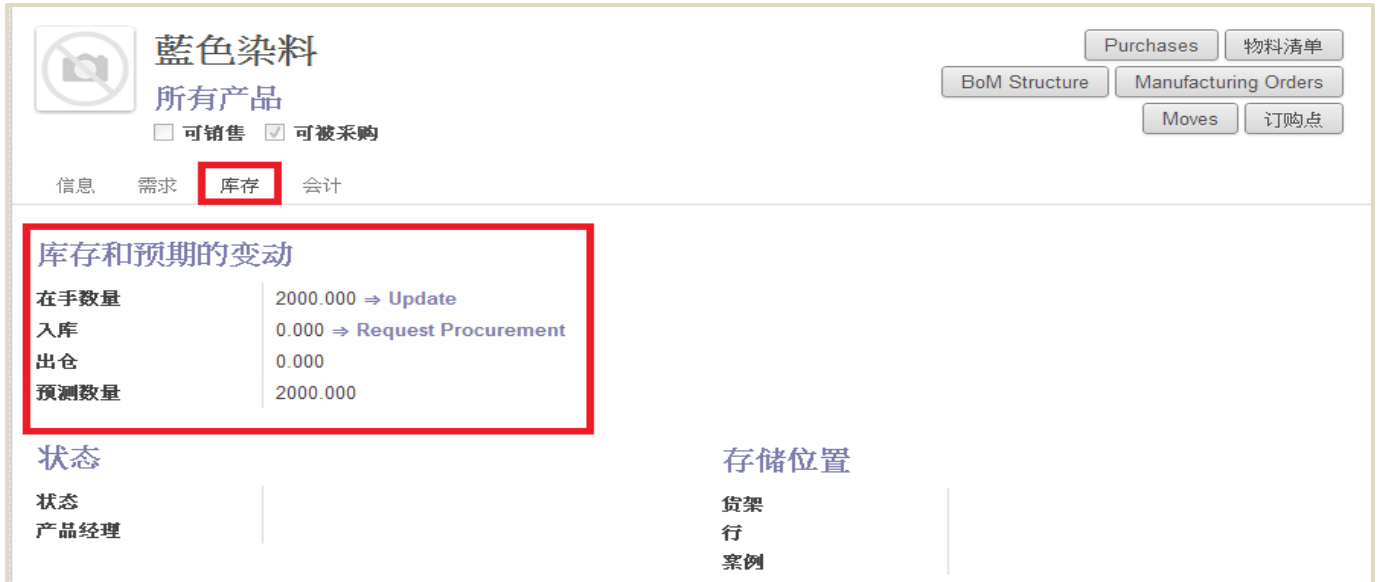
藍色染料
所有产品
可销售 可被采购

Purchases
物料清单
BoM Structure
Manufacturing Orders
Moves
订购点

信息 需求 库存 会计

库存和预期的变动

| | |
|---|---|
| 在手数量 | 2000.000 ⇒ Update |
| 入库 | 0.000 ⇒ Request Procurement |
| 出仓 | 0.000 |
| 预测数量 | 2000.000 |

状态

状态
产品经理

存储位置

货架
行
案例